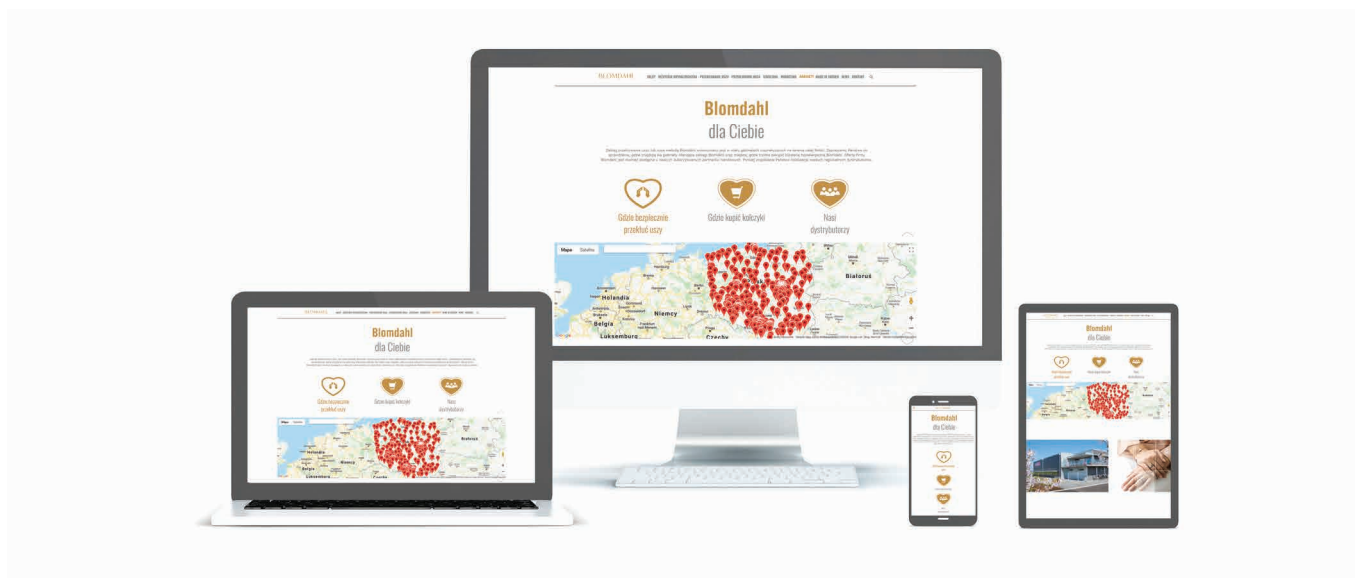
BLOMDAHL

Blomdahl
dla Ciebie

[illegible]

Gdzie bezpiecznie przekłuć uszy

Gdzie kupić kolczyki

Nasi dystrybutorzy

Mapa Satelita

Białoruś

Holandia

Niemcy

Belgia

Luksemburg

Czechy

Blomdahl
dla Ciebie

Gdzie bezpiecznie przekłuć uszy

Gdzie kupić kolczyki

Nasi dystrybutorzy

Holandia

Niemcy

Białoruś

Luksemburg

Czechy

Blomdahl
dla Ciebie

Blomdahl
dla Ciebie